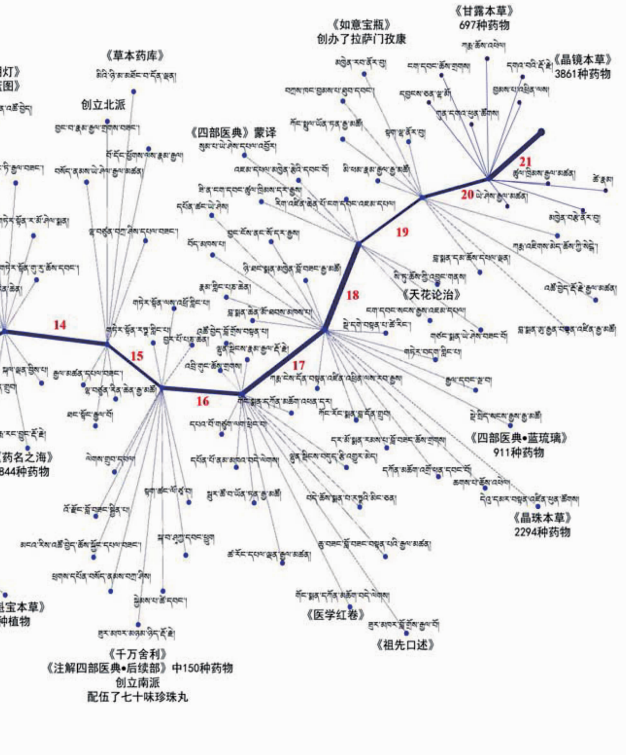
《甘露本草》
697种药物

《如意宝瓶》
创办了拉萨门孜康

《晶镜本草》
3861种药物

《草本药库》

创立北派

《四部医典》蒙译

21

20

19

18

《天花论治》

14

15

17

16

《四部医典•蓝琉璃》
911种药物

《晶珠本草》
2294种药物

《医学红卷》

《祖先口述》

《千万舍利》
《注解四部医典•后续部》中150种药物
创立南派
配伍了七十味珍珠丸

药名之海》
844种药物

宝本草》
种植物

灯》
图》